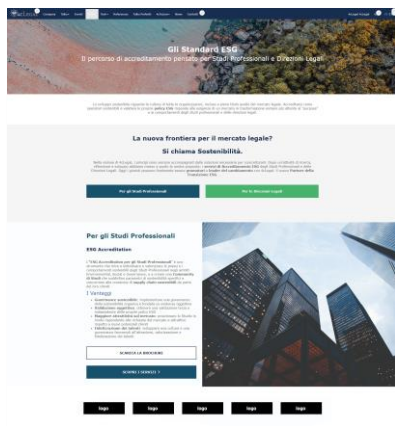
Gli Standard ESG

Il percorso di accreditamento pensato per Studi Professionali e Direzioni Legali

La nuova frontiera per il mercato legale?

Si chiama Sostenibilità.

Per gli Studi Professionali

Per le Direzioni Legali

Per gli Studi Professionali

ESG Accreditation

Vantaggi

SCARICA LA BROCHURE

SCOPRI I SERVIZI

logo

logo

logo

logo

logo